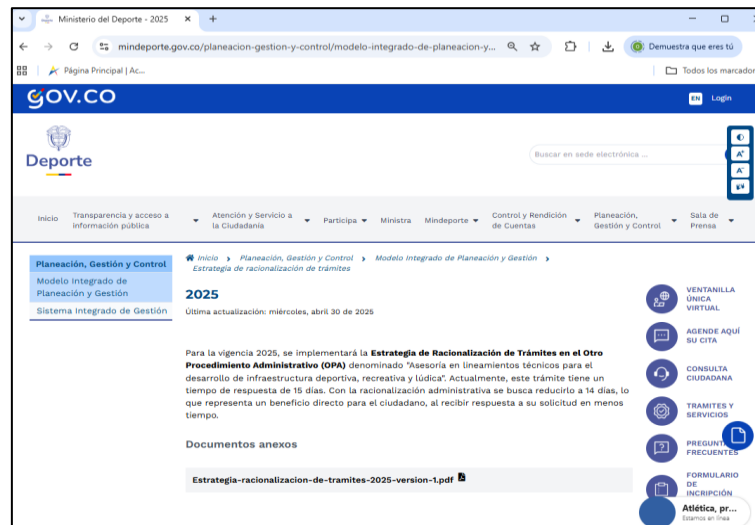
Ministerio del Deporte - 2025

mindeporte.gov.co/planeacion-gestion-y-control/modelo-integrado-de-planeacion-y...

Demuestra que eres tú

Página Principal | Ac...

Todos los marcadores

GOV.CO

EN Login

Deporte

Buscar en sede electrónica ...

Inicio | Transparencia y acceso a información pública | Atención y Servicio a la Ciudadanía | Participa | Ministra | Mindeporte | Control y Rendición de Cuentas | Planeación, Gestión y Control | Sala de Prensa

Planeación, Gestión y Control
Modelo Integrado de Planeación y Gestión
Sistema Integrado de Gestión

Inicio › Planeación, Gestión y Control › Modelo Integrado de Planeación y Gestión › Estrategia de racionalización de trámites

2025

Última actualización: miércoles, abril 30 de 2025

Para la vigencia 2025, se implementará la **Estrategia de Racionalización de Trámites en el Otro Procedimiento Administrativo (OPA)** denominado "Asesoría en lineamientos técnicos para el desarrollo de infraestructura deportiva, recreativa y lúdica". Actualmente, este trámite tiene un tiempo de respuesta de 15 días. Con la racionalización administrativa se busca reducirlo a 14 días, lo que representa un beneficio directo para el ciudadano, al recibir respuesta a su solicitud en menos tiempo.

Documentos anexos

Estrategia-racionalizacion-de-tramites-2025-version-1.pdf

VENTANILLA ÚNICA VIRTUAL
AGENDE AQUÍ SU CITA
CONSULTA CIUDADANA
TRAMITES Y SERVICIOS
PREGUNTAS FRECUENTES
FORMULARIO DE INCRIPCIÓN

Atlética, pr...
Estamos en línea